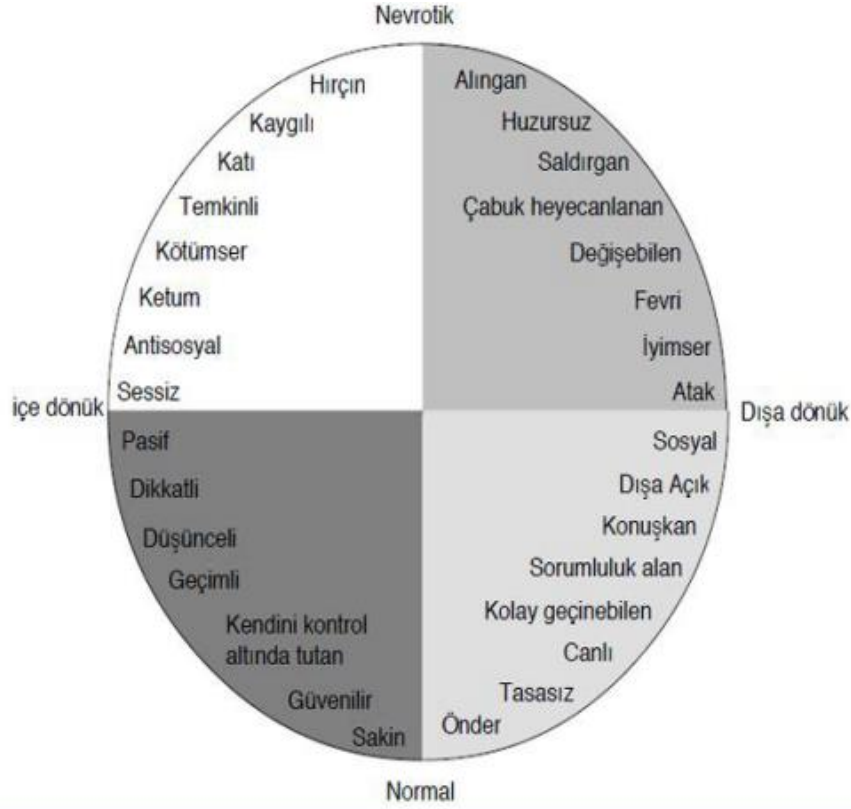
Nevrotik

Hırçın
Kaygılı
Katı
Temkinli
Kötümser
Ketum
Antisosyal
Sessiz

Alıngan
Huzursuz
Saldırgan
Çabuk heyecanlanan
Değişebilen
Fevri
İyimser
Atak

içe dönük

Dışa dönük

Pasif
Dikkatli
Düşünceli
Geçimli
Kendini kontrol altında tutan
Güvenilir
Sakin

Sosyal
Dışa Açık
Konuşkan
Sorumluluk alan
Kolay geçinebilen
Canlı
Tasasız
Önder

Normal